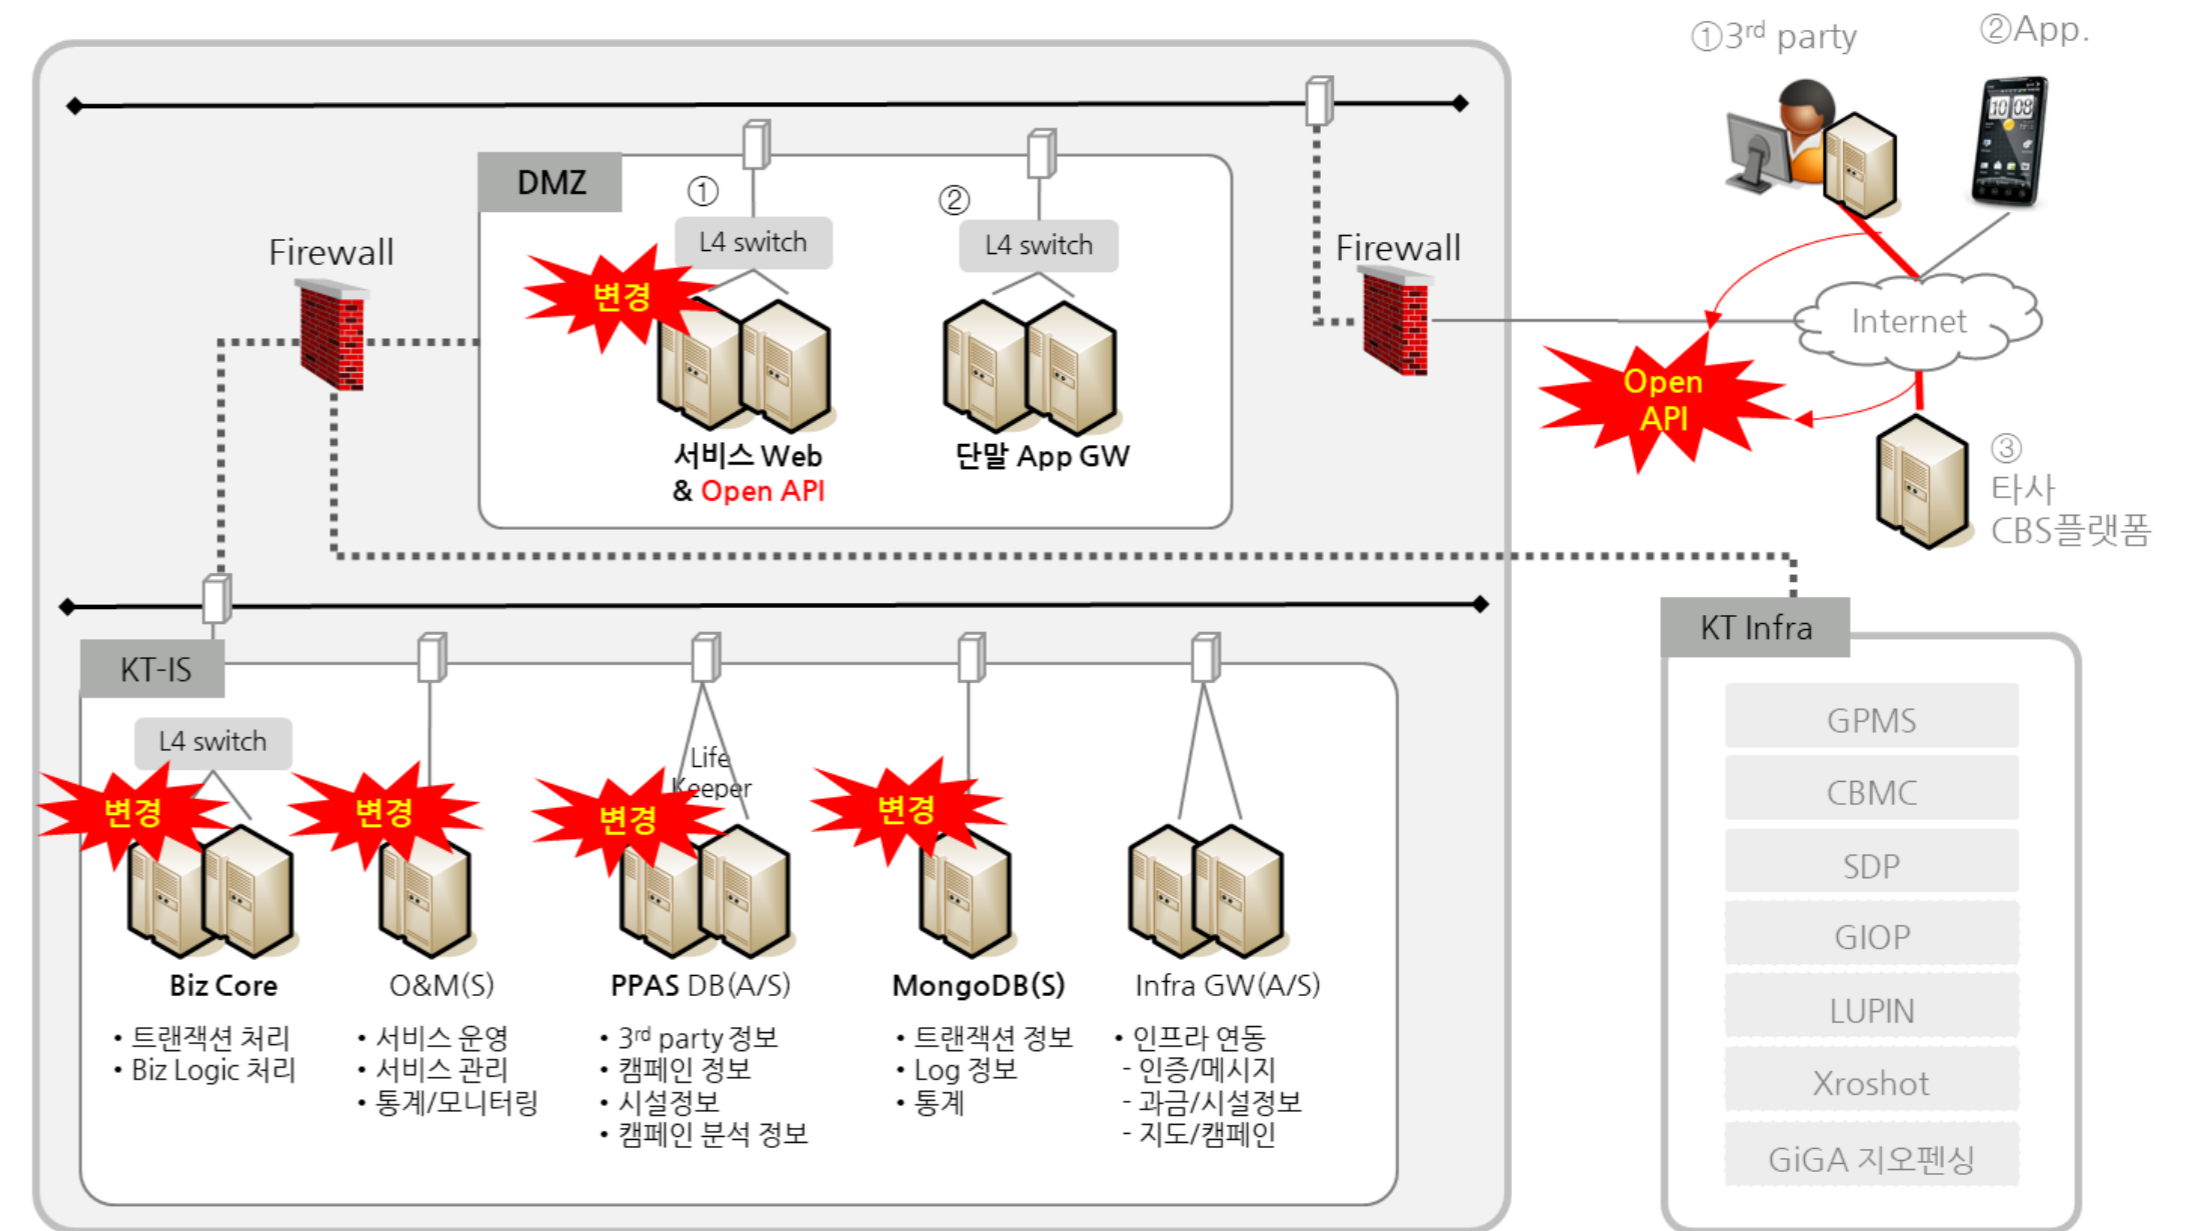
①3rd party
②App.

DMZ
①
L4 switch
②
L4 switch
변경
서비스 Web
& Open API
단말 App GW

Firewall
Firewall
Internet
Open API
③
타사
CBS플랫폼

KT Infra
GPMS
CBMC
SDP
GIOP
LUPIN
Xroshot
GiGA 지오펜싱

KT-IS
L4 switch
변경
변경
변경
Life Keeper
변경

Biz Core
• 트랜잭션 처리
• Biz Logic 처리

O&M(S)
• 서비스 운영
• 서비스 관리
• 통계/모니터링

PPAS DB(A/S)
• 3rd party 정보
• 캠페인 정보
• 시설정보
• 캠페인 분석 정보

MongoDB(S)
• 트랜잭션 정보
• Log 정보
• 통계

Infra GW(A/S)
• 인프라 연동
- 인증/메시지
- 과금/시설정보
- 지도/캠페인